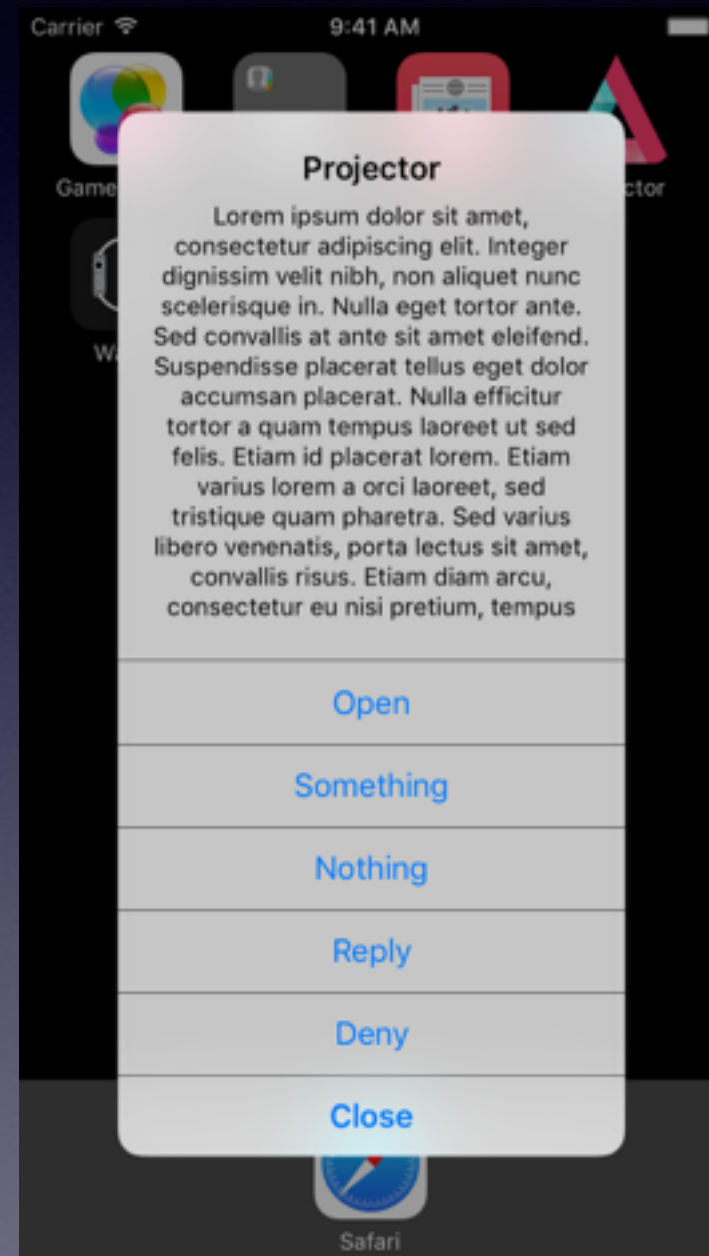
Carrier
9:41 AM

Game
ctor
W

Projector
Lorem ipsum dolor sit amet, consectetur adipiscing elit. Integer dignissim velit nibh, non aliquet nunc scelerisque in. Nulla eget tortor ante. Sed convallis at ante sit amet eleifend. Suspendisse placerat tellus eget dolor accumsan placerat. Nulla efficitur tortor a quam tempus laoreet ut sed felis. Etiam id placerat lorem. Etiam varius lorem a orci laoreet, sed tristique quam pharetra. Sed varius libero venenatis, porta lectus sit amet, convallis risus. Etiam diam arcu, consectetur eu nisi pretium, tempus

Open
Something
Nothing
Reply
Deny
Close

Safari